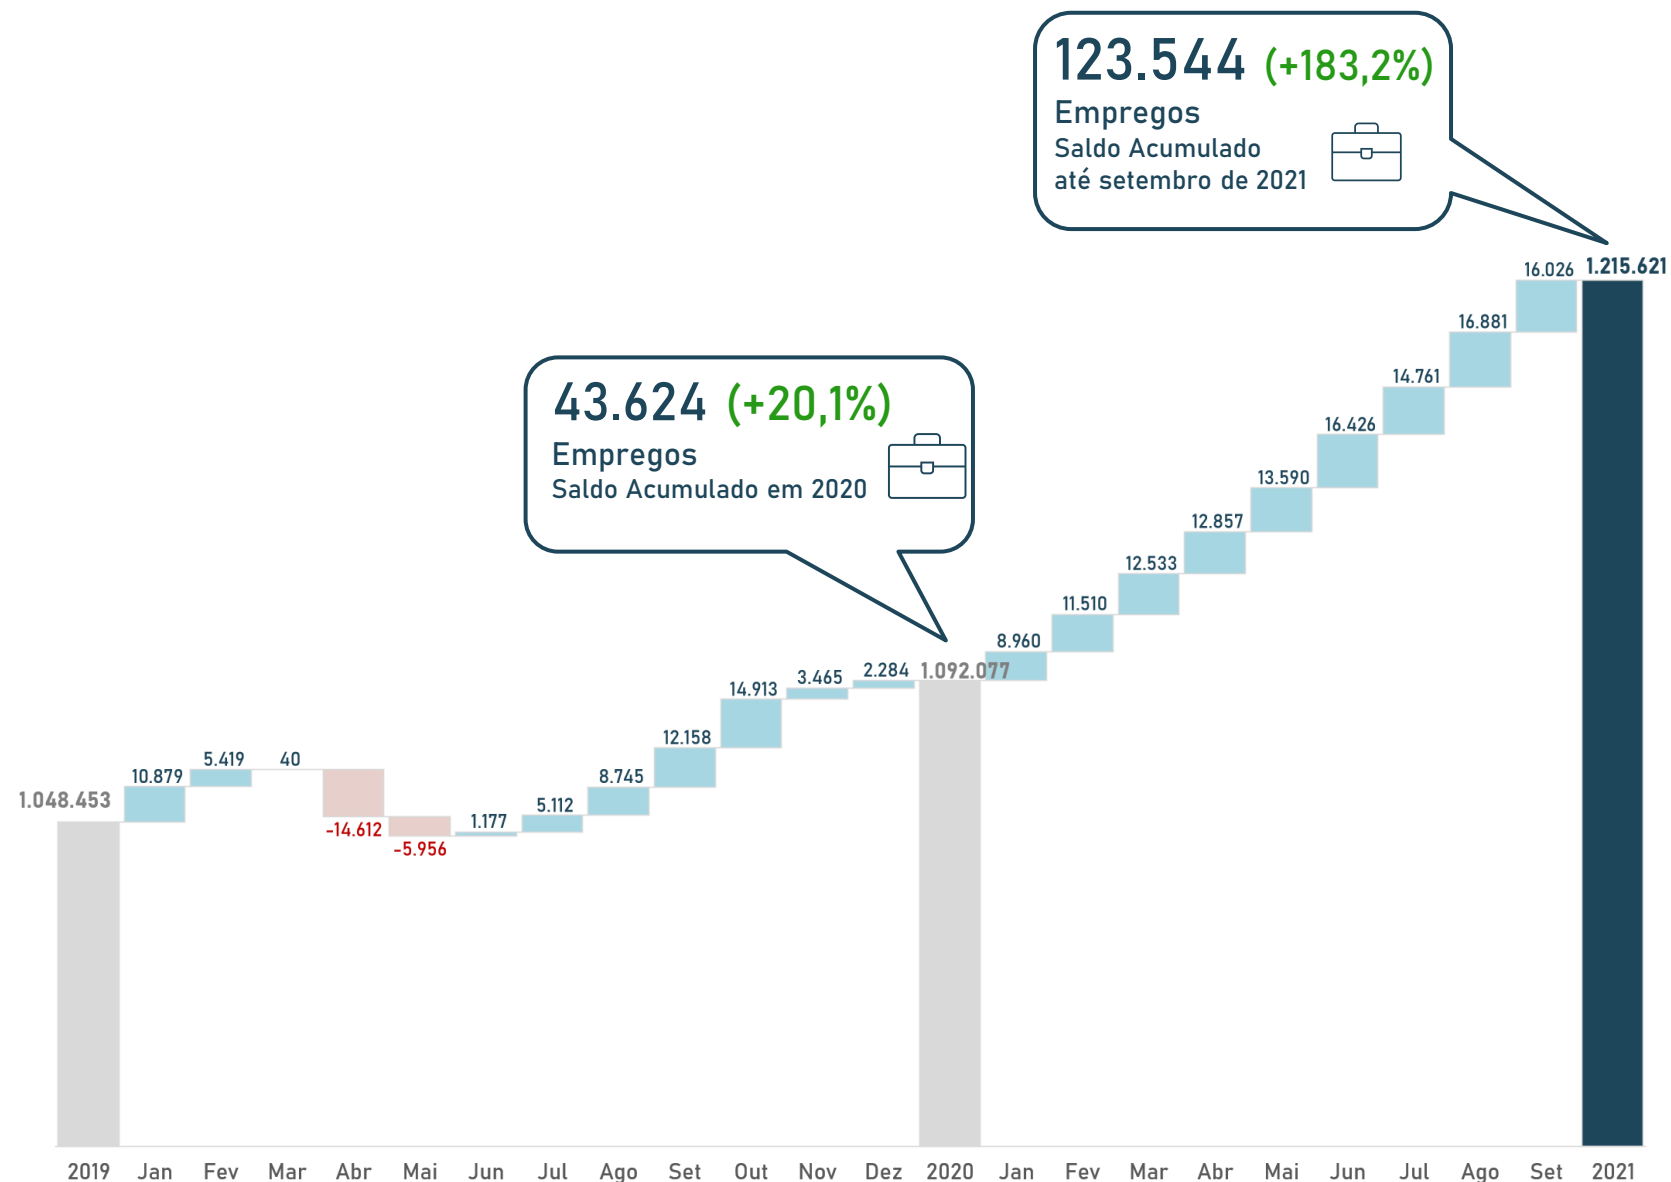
123.544 (+183,2%)
Empregos
Saldo Acumulado
até setembro de 2021

43.624 (+20,1%)
Empregos
Saldo Acumulado em 2020

1.048.453
10.879
5.419
40
-14.612
-5.956
1.177
5.112
8.745
12.158
14.913
3.465
2.284
1.092.077
8.960
11.510
12.533
12.857
13.590
16.426
14.761
16.881
16.026
1.215.621

2019 Jan Fev Mar Abr Mai Jun Jul Ago Set Out Nov Dez 2020 Jan Fev Mar Abr Mai Jun Jul Ago Set 2021